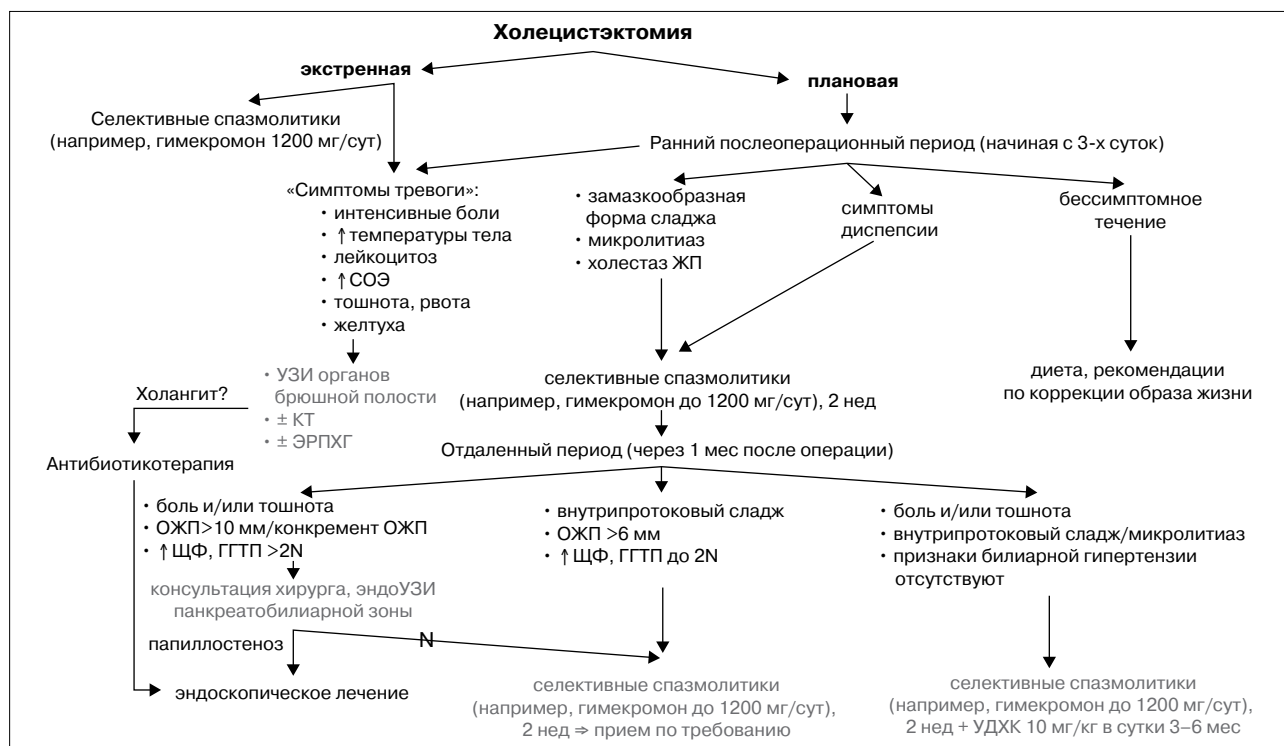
Холецистэктомия

экстренная

плановая

Селективные спазмолитики (например, гимекромон 1200 мг/сут)

Ранний послеоперационный период (начиная с 3-х суток)

«Симптомы тревоги»:
• интенсивные боли
• ↑температуры тела
• лейкоцитоз
• ↑СОЭ
• тошнота, рвота
• желтуха

• замазкообразная форма сладжа
• микролитиаз
• холестаз ЖП

симптомы диспепсии

бессимптомное течение

• УЗИ органов брюшной полости
• ± КТ
• ± ЭРПХГ

Холангит?

Антибиотикотерапия

селективные спазмолитики (например, гимекромон до 1200 мг/сут), 2 нед

диета, рекомендации по коррекции образа жизни

Отдаленный период (через 1 мес после операции)

• боль и/или тошнота
• ОЖП>10 мм/конкремент ОЖП
• ↑ЩФ, ГГТП >2N

консультация хирурга, эндоУЗИ панкреатобилиарной зоны

папиллостеноз

N

эндоскопическое лечение

• внутрипротоковый сладж
• ОЖП >6 мм
• ↑ЩФ, ГГТП до 2N

селективные спазмолитики (например, гимекромон до 1200 мг/сут), 2 нед ⇒ прием по требованию

• боль и/или тошнота
• внутрипротоковый сладж/микролитиаз
• признаки билиарной гипертензии отсутствуют

селективные спазмолитики (например, гимекромон до 1200 мг/сут), 2 нед + УДХК 10 мг/кг в сутки 3–6 мес